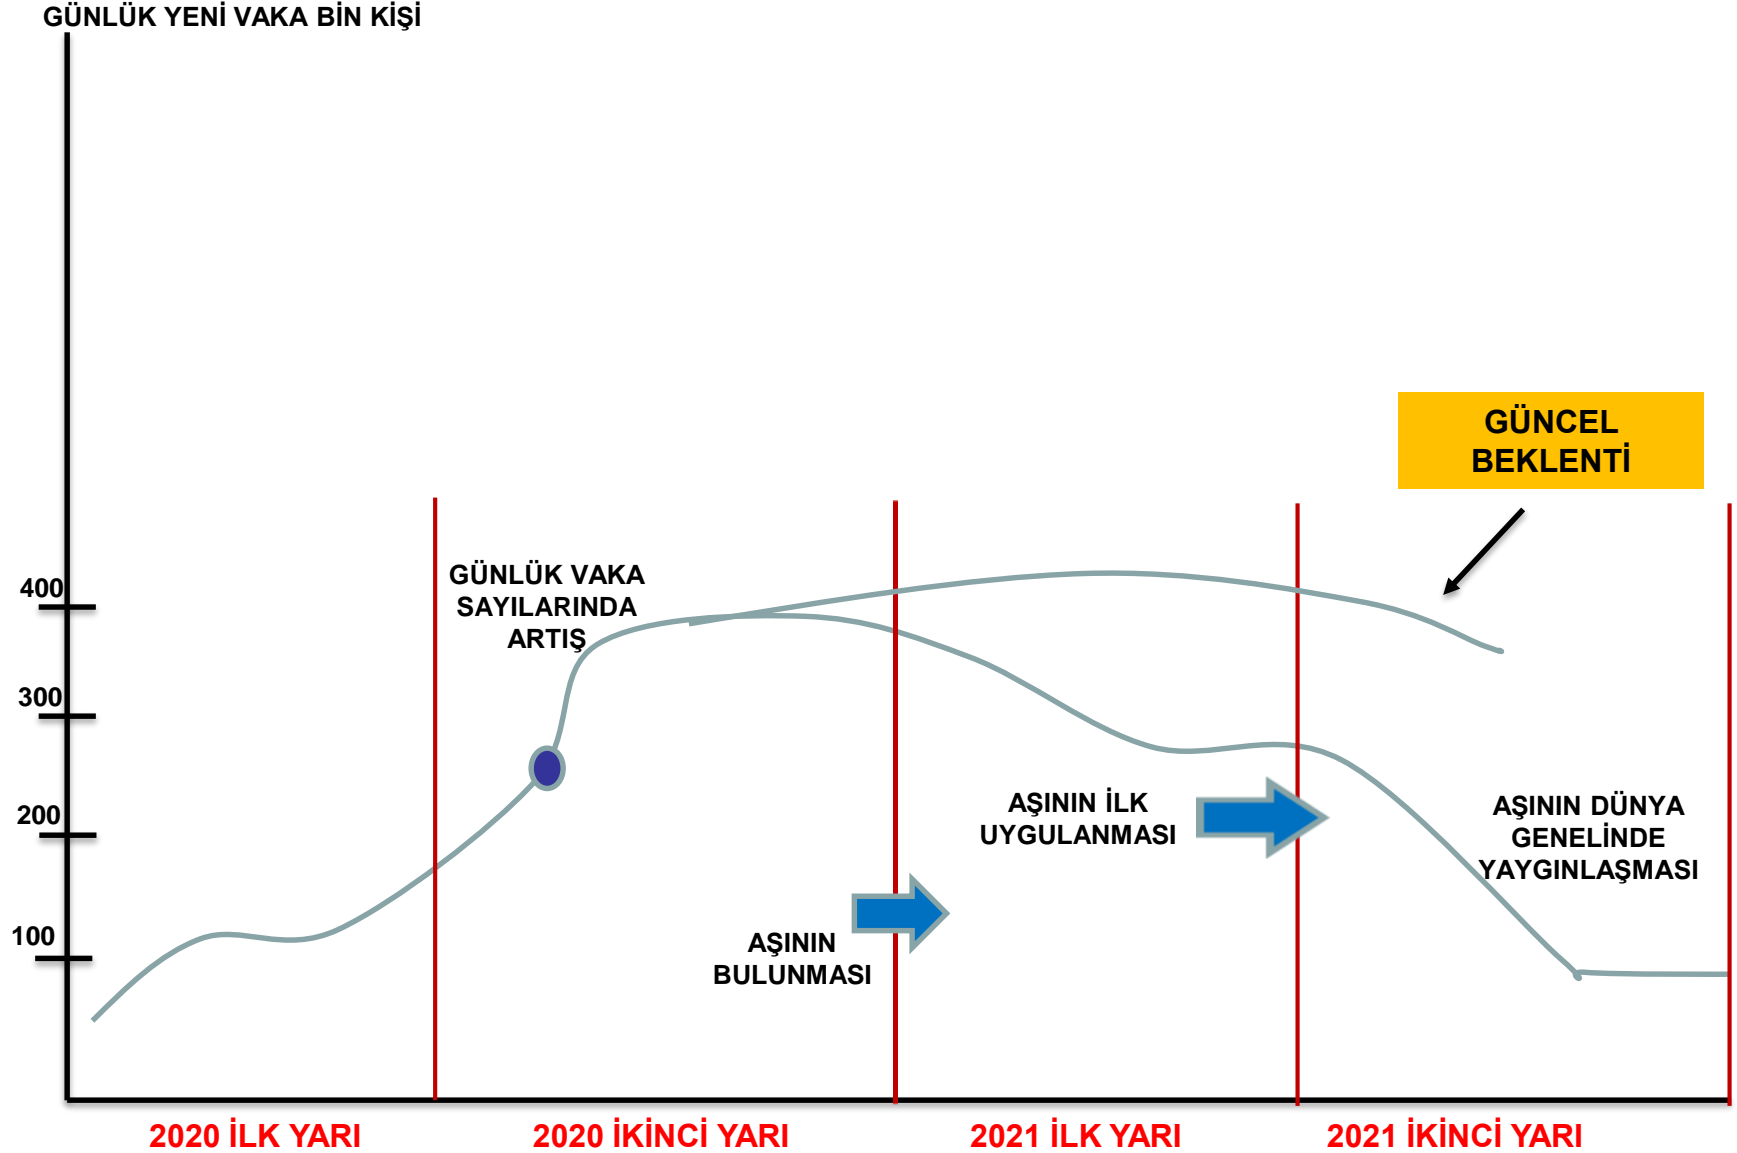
GÜNLÜK YENİ VAKA BİN KİŞİ

GÜNCEL BEKLENTİ

400

300

200

100

GÜNLÜK VAKA SAYILARINDA ARTIŞ

AŞININ İLK UYGULANMASI

AŞININ DÜNYA GENELİNDE YAYGINLAŞMASI

AŞININ BULUNMASI

2020 İLK YARI

2020 İKİNCİ YARI

2021 İLK YARI

2021 İKİNCİ YARI